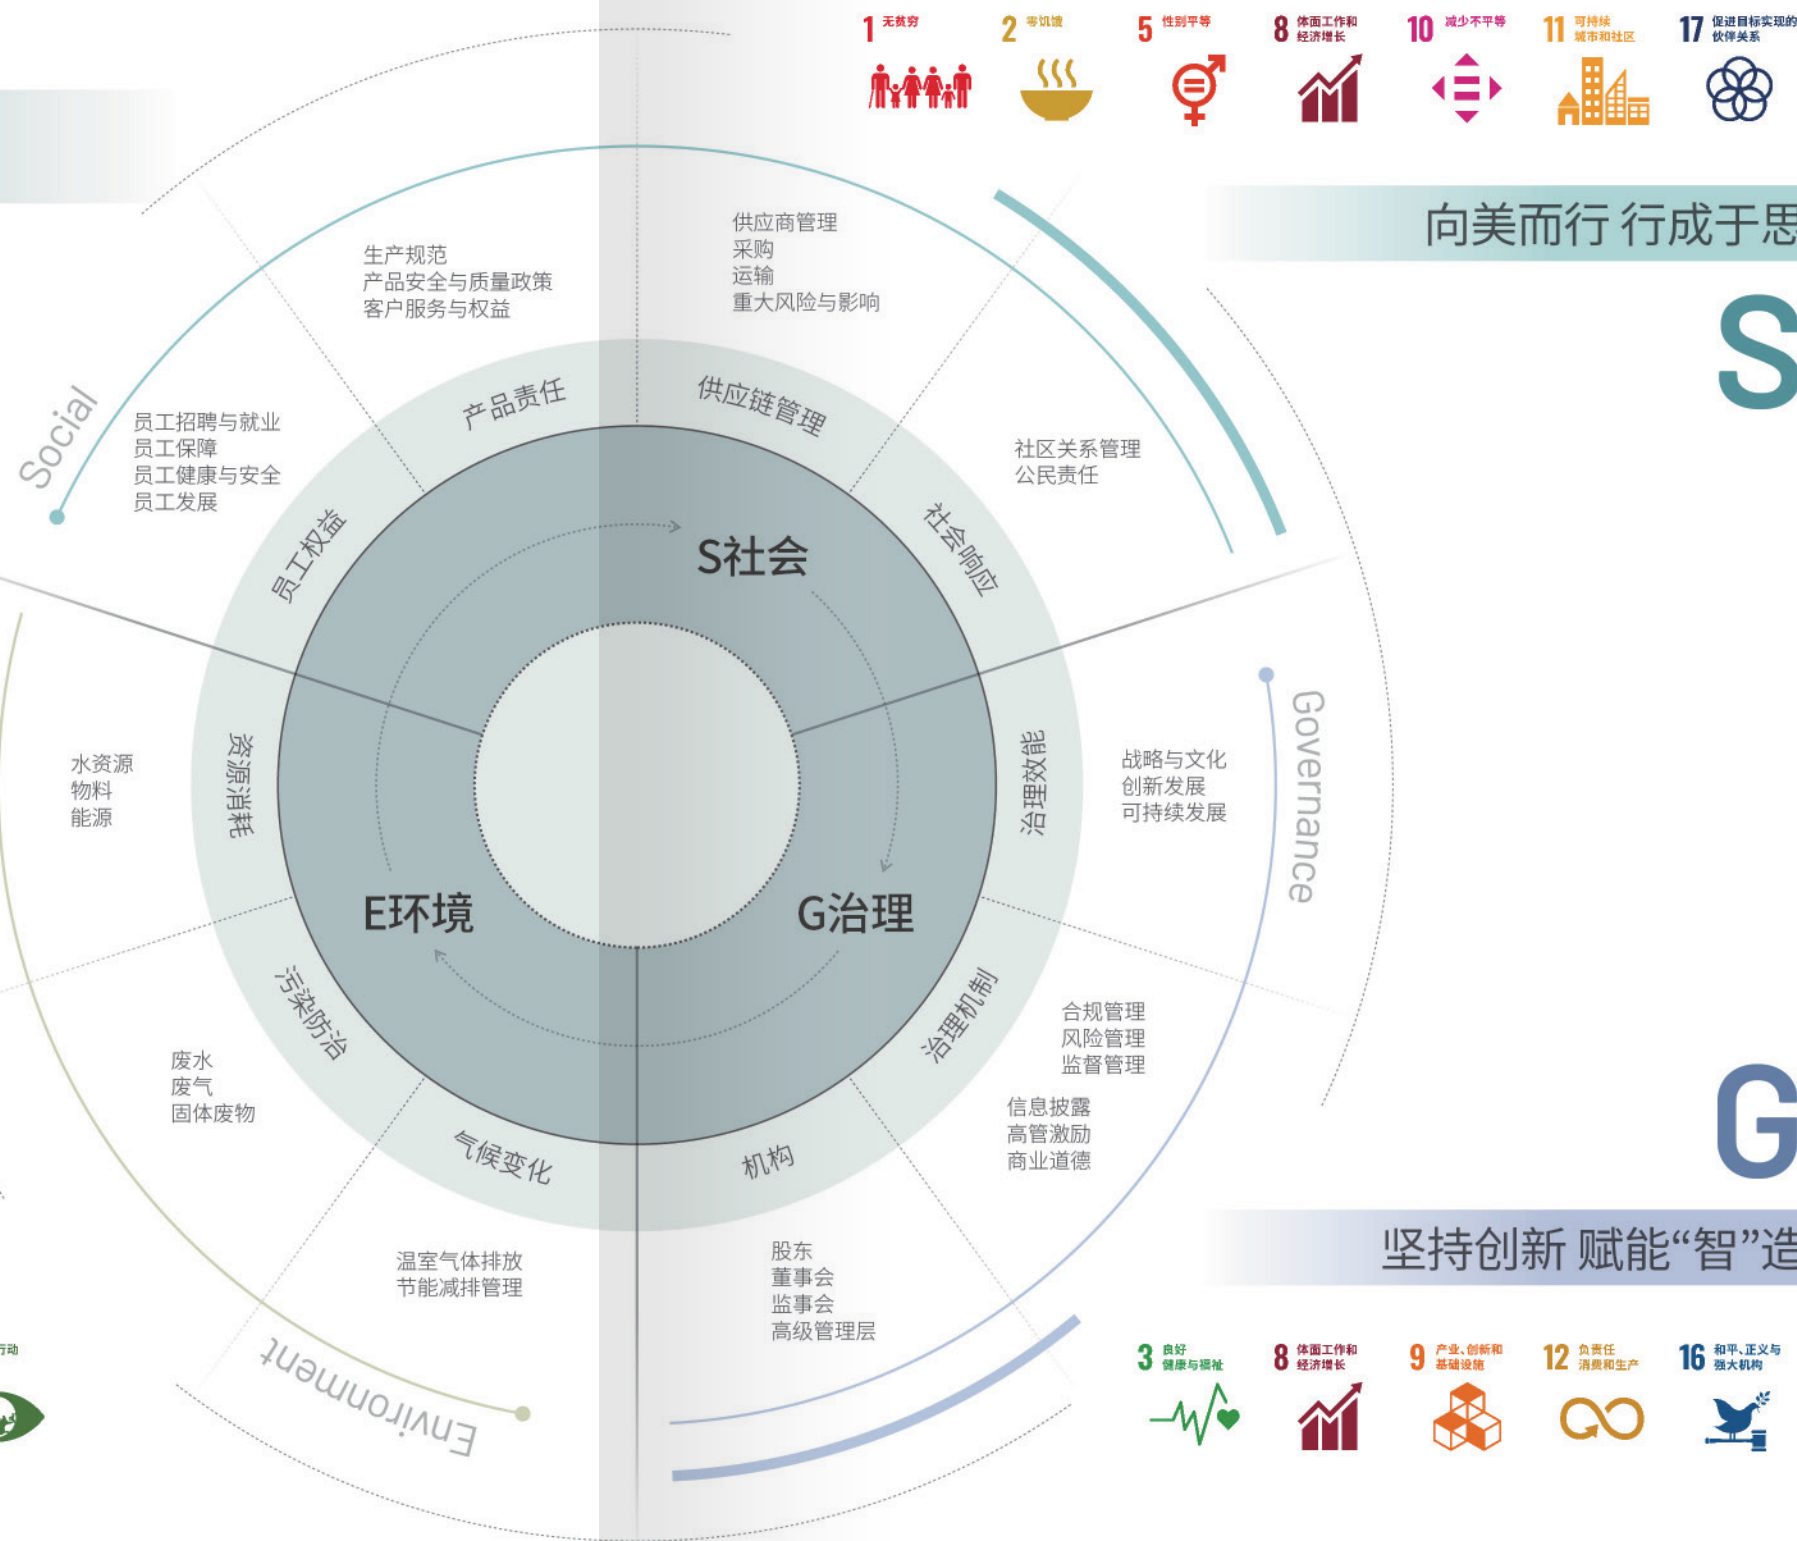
1 无贫穷

2 零饥饿

5 性别平等

8 体面工作和经济增长

10 减少不平等

11 可持续城市和社区

17 促进目标实现的伙伴关系

向美而行 行成于思

S

Social

生产规范
产品安全与质量政策
客户服务与权益

供应商管理
采购
运输
重大风险与影响

员工招聘与就业
员工保障
员工健康与安全
员工发展

产品责任

供应链管理

社区关系管理
公民责任

员工权益

社会响应

S社会

水资源
物料
能源

资源消耗

治理策略

战略与文化
创新发展
可持续发展

Governance

E环境

G治理

污染防治

治理机制

合规管理
风险管理
监督管理

废水
废气
固体废物

气候变化

机构

信息披露
高管激励
商业道德

G

温室气体排放
节能减排管理

股东
董事会
监事会
高级管理层

坚持创新 赋能“智”造

Environment

行动

3 良好健康与福祉

8 体面工作和经济增长

9 产业、创新和基础设施

12 负责任消费和生产

16 和平、正义与强大机构